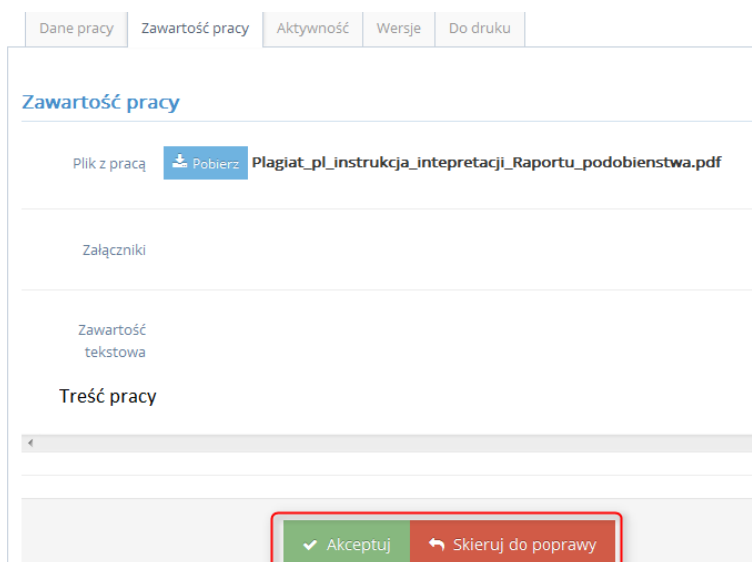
Dane pracy | Zawartość pracy | Aktywność | Wersje | Do druku

Zawartość pracy

Plik z pracą
Pobierz Plagiat_pl_instrukcja_intepretacji_Raportu_podobienstwa.pdf

Załączniki

Zawartość tekstowa

Treść pracy

Akceptuj
Skieruj do poprawy